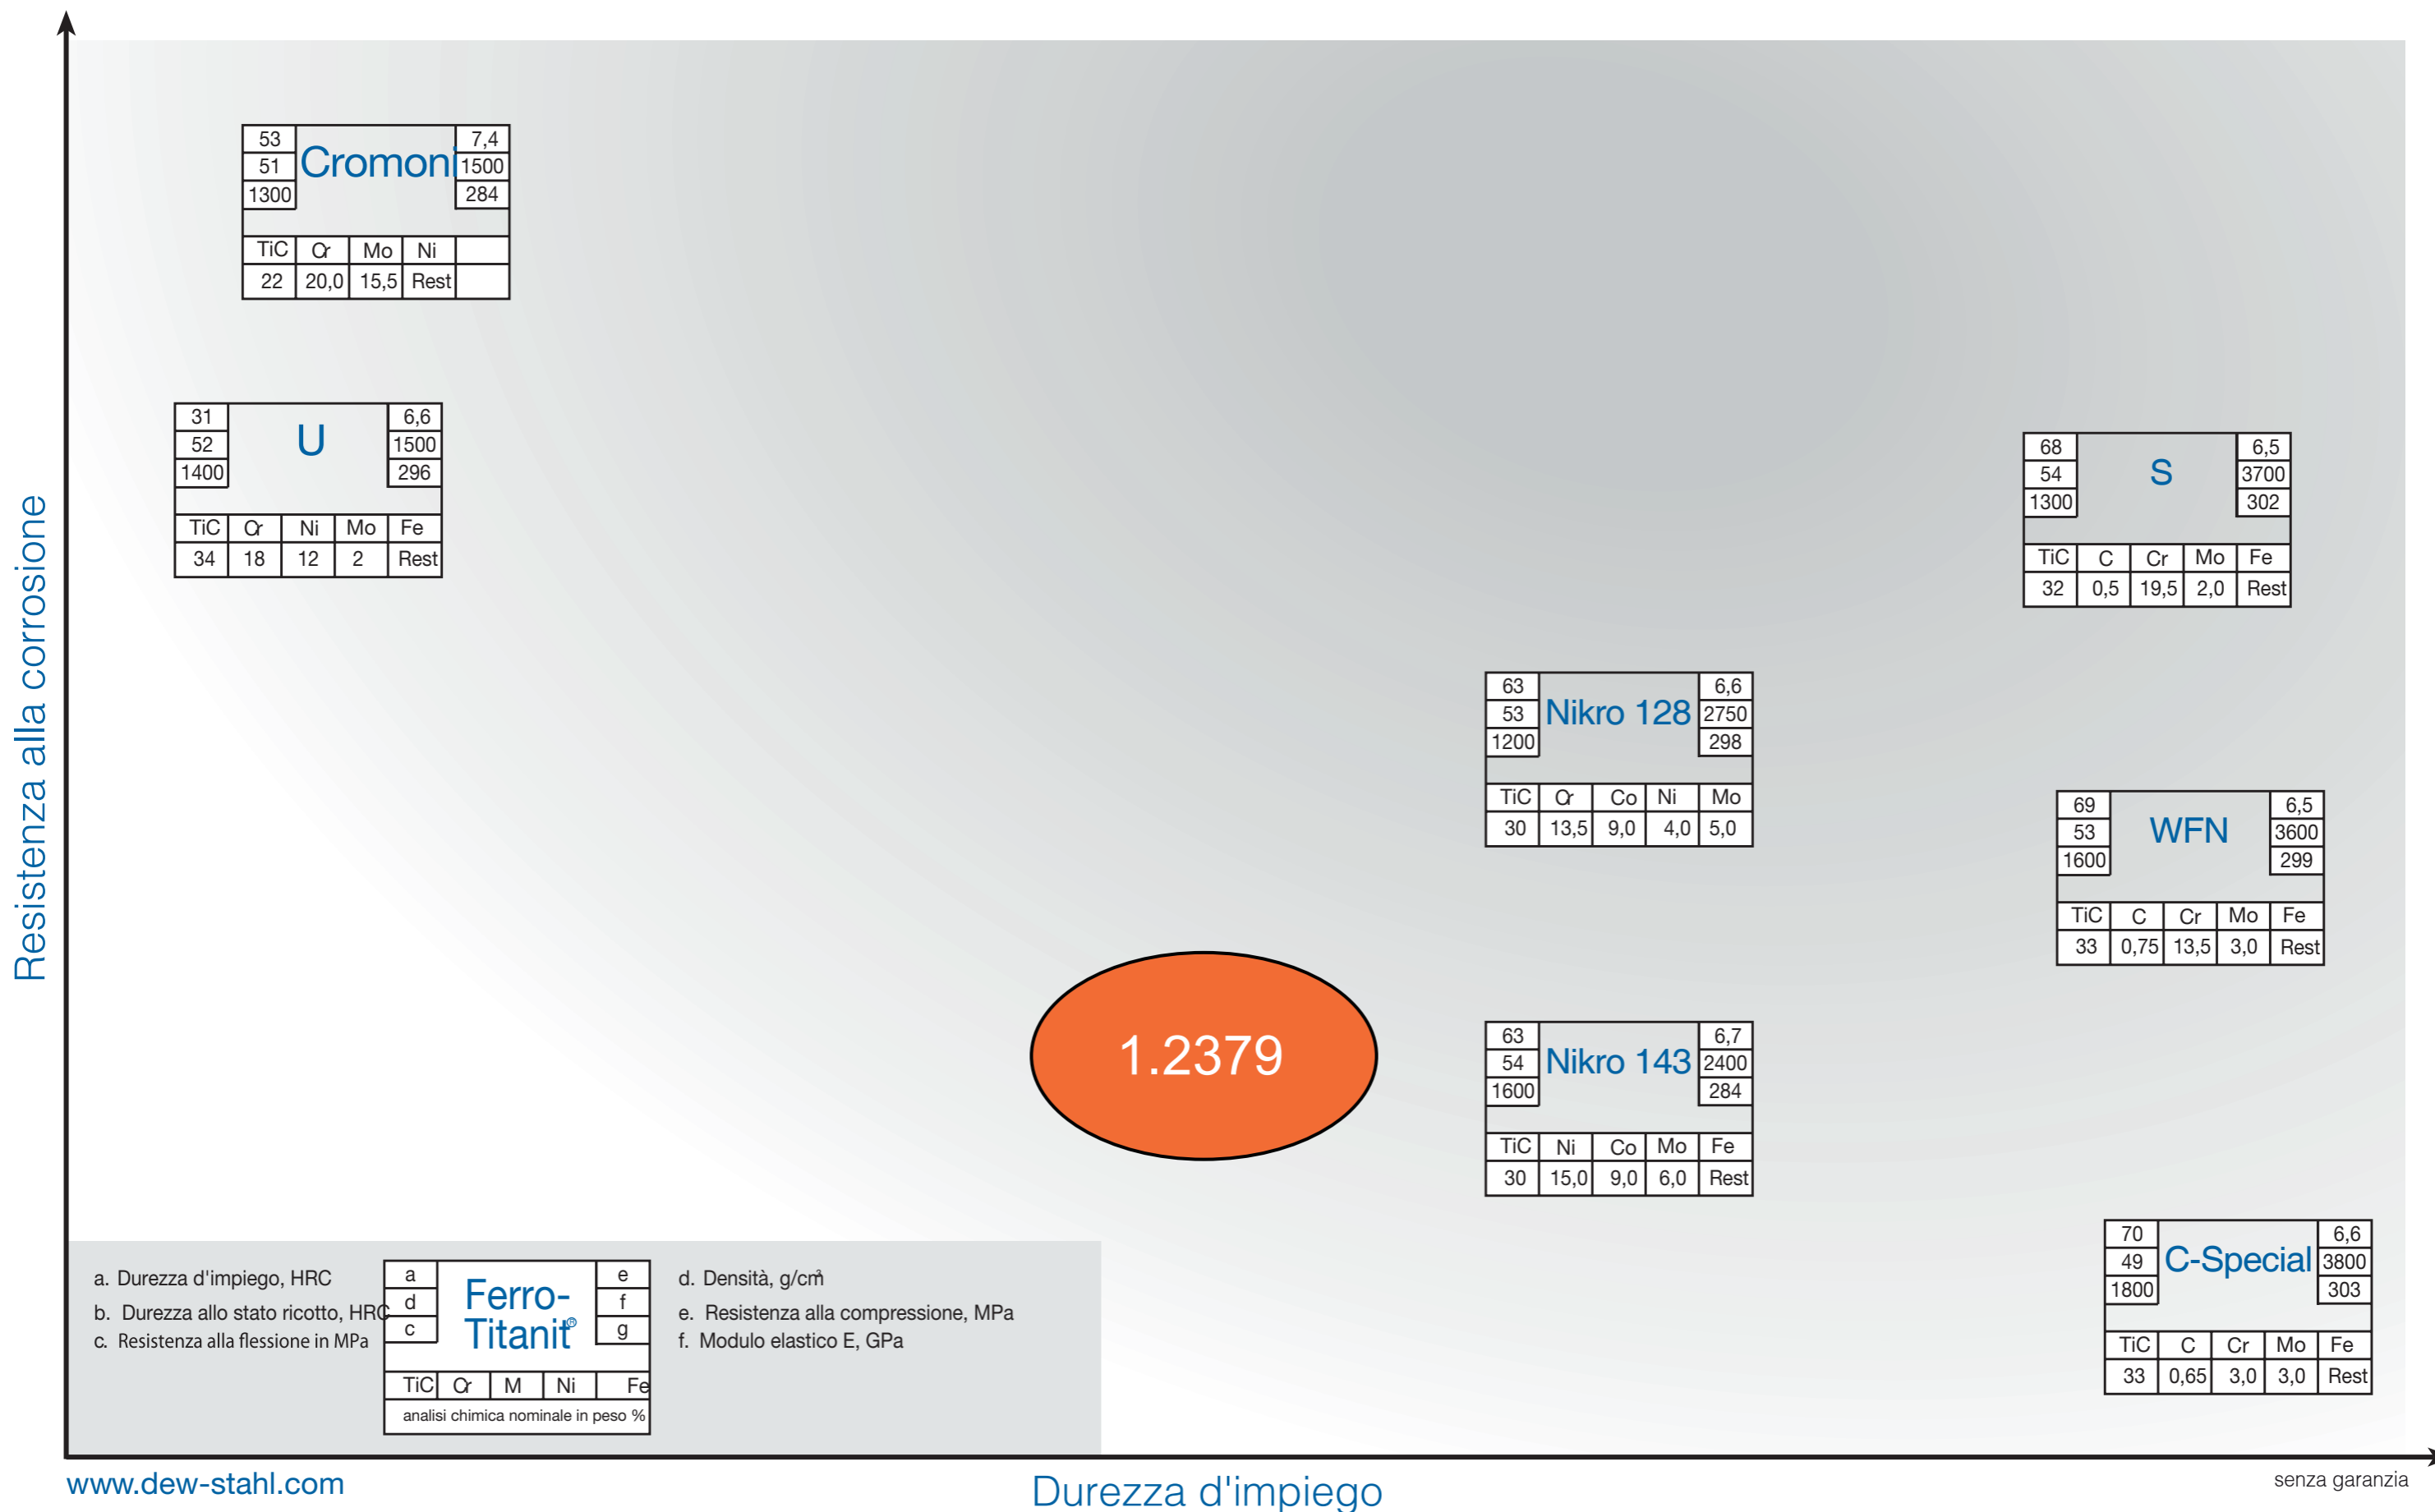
Resistenza alla corrosione

| 53 | Cromoni | 7,4 |
|---|---|---|
| 51 | | 1500 |
| 1300 | | 284 |

| TiC | Cr | Mo | Ni |
|---|---|---|---|
| 22 | 20,0 | 15,5 | Rest |

| 31 | U | 6,6 |
|---|---|---|
| 52 | | 1500 |
| 1400 | | 296 |

| TiC | Cr | Ni | Mo | Fe |
|---|---|---|---|---|
| 34 | 18 | 12 | 2 | Rest |

| 68 | S | 6,5 |
|---|---|---|
| 54 | | 3700 |
| 1300 | | 302 |

| TiC | C | Cr | Mo | Fe |
|---|---|---|---|---|
| 32 | 0,5 | 19,5 | 2,0 | Rest |

| 63 | Nikro 128 | 6,6 |
|---|---|---|
| 53 | | 2750 |
| 1200 | | 298 |

| TiC | Cr | Co | Ni | Mo |
|---|---|---|---|---|
| 30 | 13,5 | 9,0 | 4,0 | 5,0 |

| 69 | WFN | 6,5 |
|---|---|---|
| 53 | | 3600 |
| 1600 | | 299 |

| TiC | C | Cr | Mo | Fe |
|---|---|---|---|---|
| 33 | 0,75 | 13,5 | 3,0 | Rest |

1.2379

| 63 | Nikro 143 | 6,7 |
|---|---|---|
| 54 | | 2400 |
| 1600 | | 284 |

| TiC | Ni | Co | Mo | Fe |
|---|---|---|---|---|
| 30 | 15,0 | 9,0 | 6,0 | Rest |

| 70 | C-Special | 6,6 |
|---|---|---|
| 49 | | 3800 |
| 1800 | | 303 |

| TiC | C | Cr | Mo | Fe |
|---|---|---|---|---|
| 33 | 0,65 | 3,0 | 3,0 | Rest |

a. Durezza d'impiego, HRC
b. Durezza allo stato ricotto, HRC
c. Resistenza alla flessione in MPa

| a | Ferro-Titanit® | e |
|---|---|---|
| d | | f |
| c | | g |

| TiC | Cr | M | Ni | Fe |
|---|---|---|---|---|

analisi chimica nominale in peso %

d. Densità, g/cm³
e. Resistenza alla compressione, MPa
f. Modulo elastico E, GPa

www.dew-stahl.com
Durezza d'impiego
senza garanzia